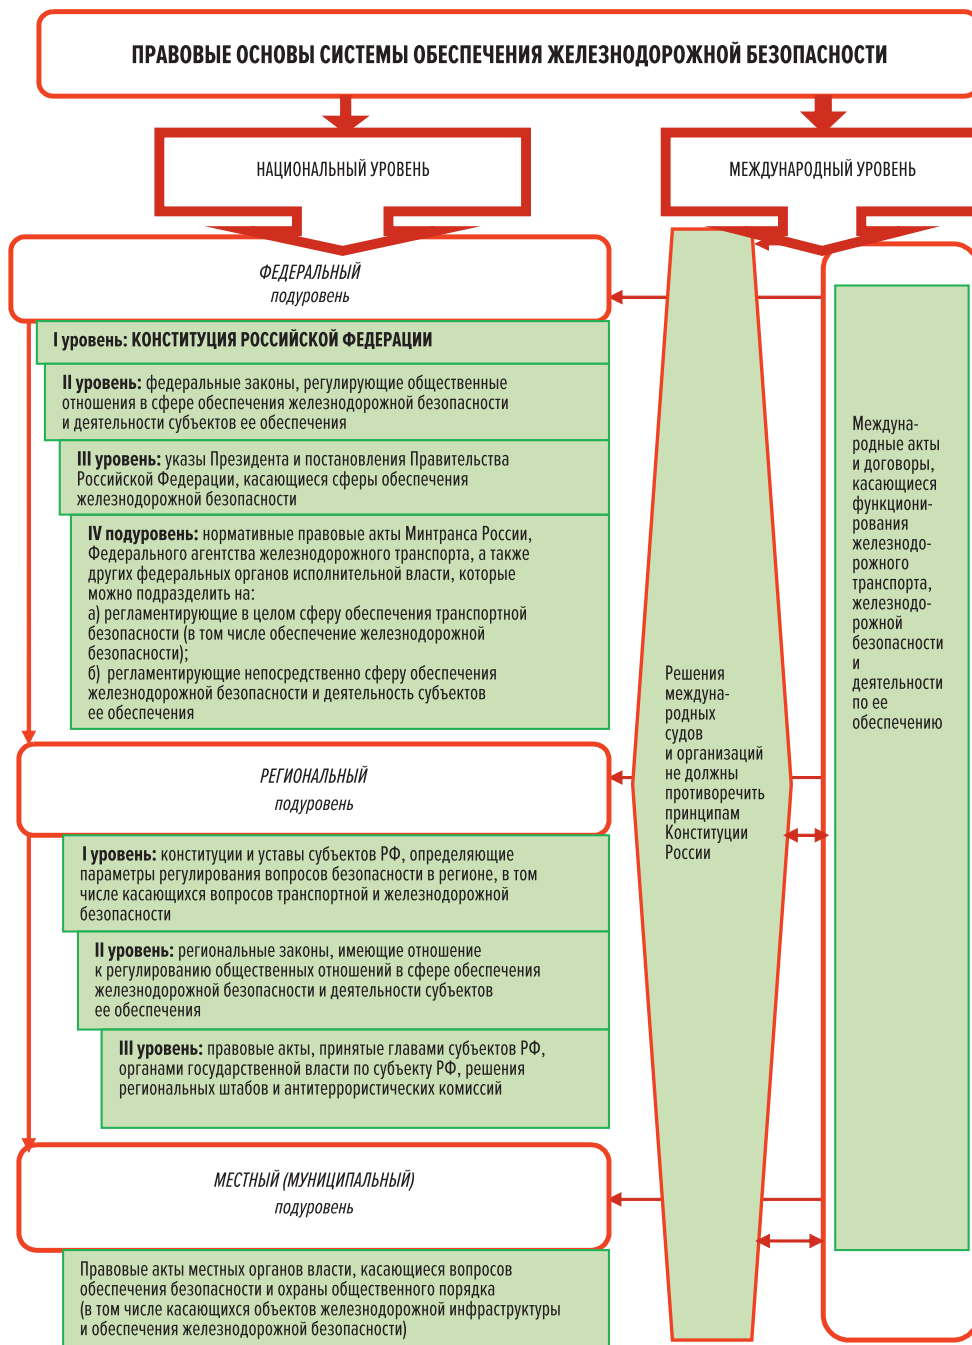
ПРАВОВЫЕ ОСНОВЫ СИСТЕМЫ ОБЕСПЕЧЕНИЯ ЖЕЛЕЗНОДОРОЖНОЙ БЕЗОПАСНОСТИ

НАЦИОНАЛЬНЫЙ УРОВЕНЬ

МЕЖДУНАРОДНЫЙ УРОВЕНЬ

ФЕДЕРАЛЬНЫЙ подуровень

I уровень: КОНСТИТУЦИЯ РОССИЙСКОЙ ФЕДЕРАЦИИ

II уровень: федеральные законы, регулирующие общественные отношения в сфере обеспечения железнодорожной безопасности и деятельность субъектов ее обеспечения

III уровень: указы Президента и постановления Правительства Российской Федерации, касающиеся сферы обеспечения железнодорожной безопасности

IV подуровень: нормативные правовые акты Минтранса России, Федерального агентства железнодорожного транспорта, а также других федеральных органов исполнительной власти, которые можно подразделить на:
а) регламентирующие в целом сферу обеспечения транспортной безопасности (в том числе обеспечение железнодорожной безопасности);
б) регламентирующие непосредственно сферу обеспечения железнодорожной безопасности и деятельность субъектов ее обеспечения

РЕГИОНАЛЬНЫЙ подуровень

I уровень: конституции и уставы субъектов РФ, определяющие параметры регулирования вопросов безопасности в регионе, в том числе касающихся вопросов транспортной и железнодорожной безопасности

II уровень: региональные законы, имеющие отношение к регулированию общественных отношений в сфере обеспечения железнодорожной безопасности и деятельность субъектов ее обеспечения

III уровень: правовые акты, принятые главами субъектов РФ, органами государственной власти по субъекту РФ, решения региональных штабов и антитеррористических комиссий

МЕСТНЫЙ (МУНИЦИПАЛЬНЫЙ) подуровень

Правовые акты местных органов власти, касающиеся вопросов обеспечения безопасности и охраны общественного порядка (в том числе касающихся объектов железнодорожной инфраструктуры и обеспечения железнодорожной безопасности)

Решения международных судов и организаций не должны противоречить принципам Конституции России

Международные акты и договоры, касающиеся функционирования железнодорожного транспорта, железнодорожной безопасности и деятельности по ее обеспечению